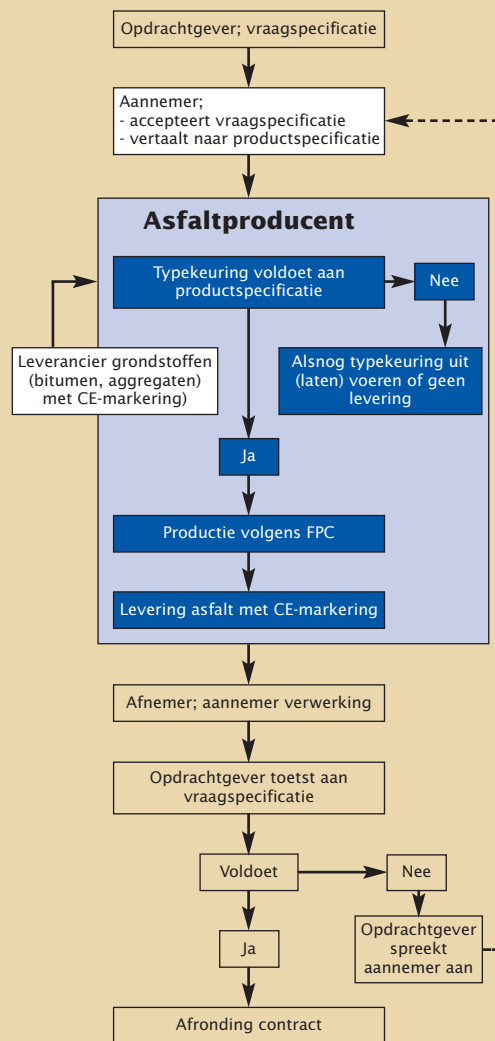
Opdrachtgever; vraagspecificatie

Aannemer;
- accepteert vraagspecificatie
- vertaalt naar productspecificatie

Asfaltproducent

Typekeuring voldoet aan productspecificatie

Nee

Leverancier grondstoffen (bitumen, aggregaten) met CE-markering)

Alsnog typekeuring uit (laten) voeren of geen levering

Ja

Productie volgens FPC

Levering asfalt met CE-markering

Afnemer; aannemer verwerking

Opdrachtgever toetst aan vraagspecificatie

Voldoet

Nee

Opdrachtgever spreekt aannemer aan

Ja

Afronding contract